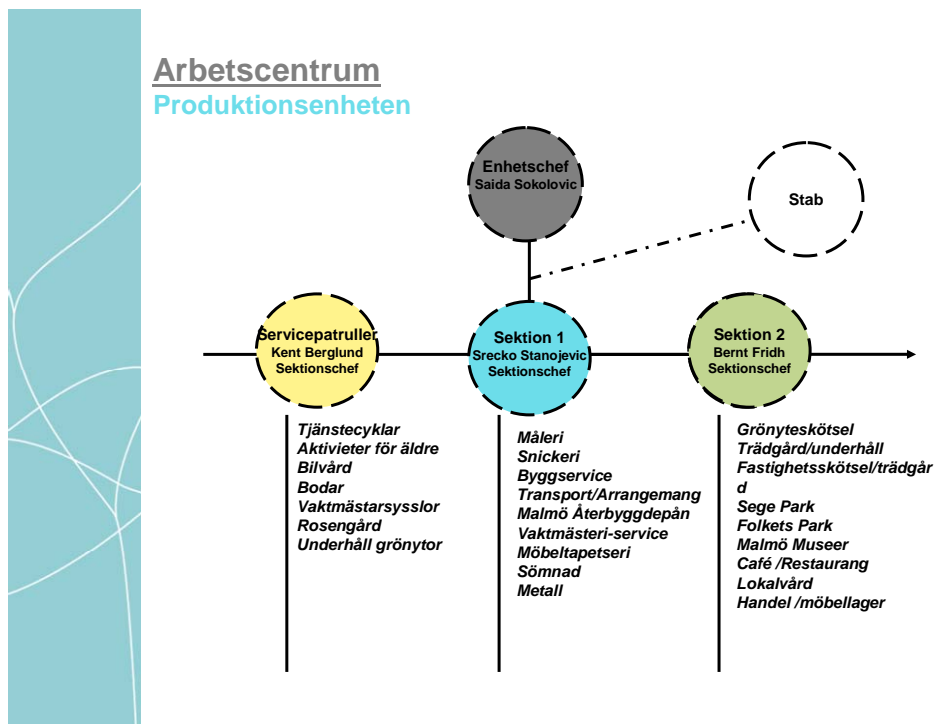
Arbetscentrum
Produktionsenheten

Enhetschef
Saida Sokolovic

Stab

Servicepatruller
Kent Berglund
Sektionschef

Sektion 1
Srecko Stanojevic
Sektionschef

Sektion 2
Bernt Fridh
Sektionschef

Tjänstecyklar
Aktivieter för äldre
Bilvård
Bodar
Vaktmästarsysslor
Rosengård
Underhåll grönytor

Måleri
Snickeri
Byggservice
Transport/Arrangemang
Malmö Återbyggdepån
Vaktmästeri-service
Möbeltapetseri
Sömnad
Metall

Grönyteskötsel
Trädgård/underhåll
Fastighetsskötsel/trädgård
Sege Park
Folkets Park
Malmö Museer
Café /Restaurang
Lokalvård
Handel /möbellager